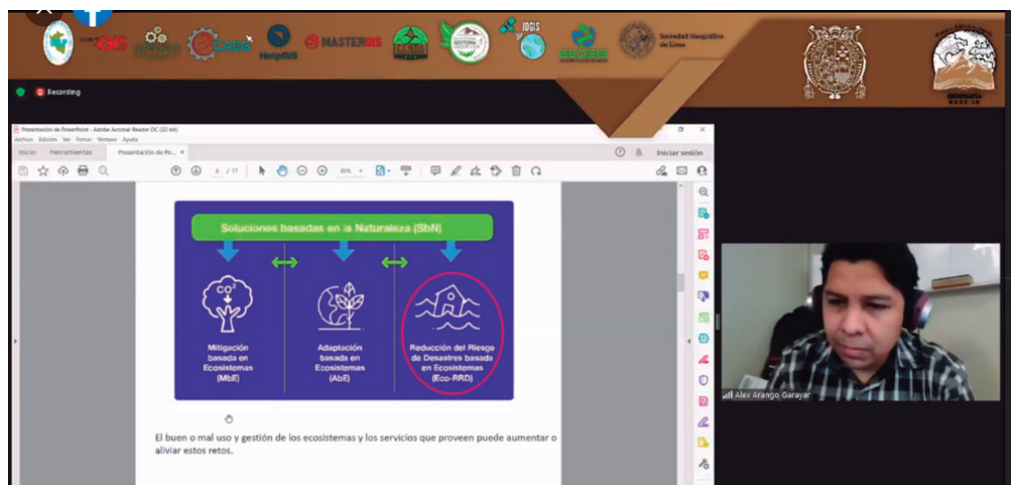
GIS CAEG HelpGIS MASTERGIS IDGIS GEOGIS Sociedad Geográfica de Lima

Recording

Presentación de PowerPoint - Adobe Acrobat Reader DC (32-bit)
Archivo Edición Ver Firmar Ventana Ayuda
Inicio Herramientas Presentación de Po... ×
Iniciar sesión
6 / 17 85%

Soluciones basadas en la Naturaleza (SbN)

$CO_2$

Mitigación basada en Ecosistemas (MbE)

Adaptación basada en Ecosistemas (AbE)

Reducción del Riesgo de Desastres basada en Ecosistemas (Eco-RRD)

El buen o mal uso y gestión de los ecosistemas y los servicios que proveen puede aumentar o aliviar estos retos.

Alex Arango Garayar